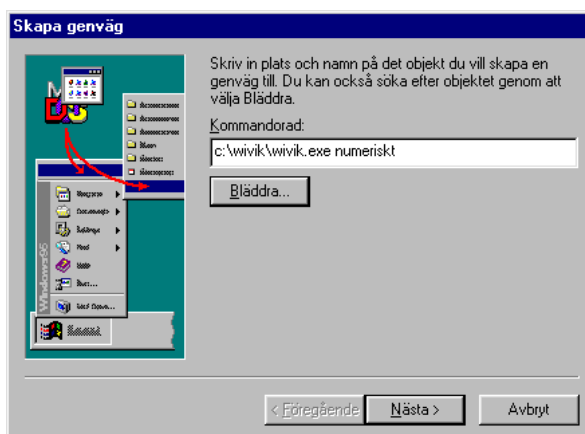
Skapa genväg

Skriv in plats och namn på det objekt du vill skapa en genväg till. Du kan också söka efter objektet genom att välja Bläddra.

Kommandorad:

c:\wivik\wivik.exe numeriskt

Bläddra...

Windows95

< Föregående

Nästa >

Avbryt